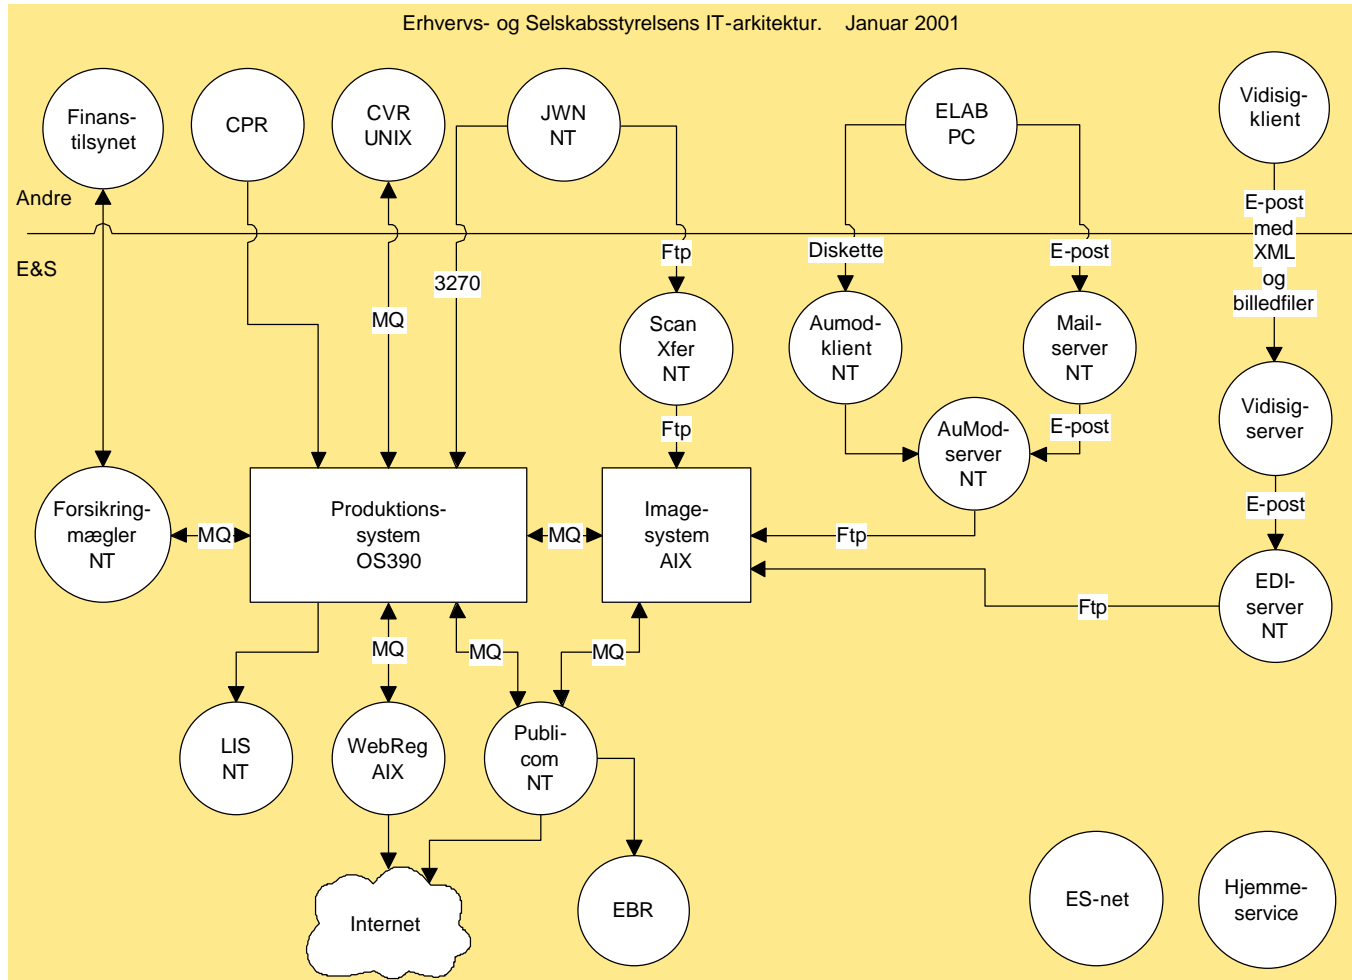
Erhvervs- og Selskabsstyrelsens IT-arkitektur. Januar 2001

Finans-tilsynet

CPR

CVR UNIX

JWN NT

ELAB PC

Vidisig-klient

Andre

E&S

E-post med XML og billedfiler

Ftp

Diskette

E-post

3270

MQ

Scan Xfer NT

Aumod-klient NT

Mail-server NT

Vidisig-server

Ftp

E-post

AuMod-server NT

Forsikring-mægler NT

MQ

Produktions-system OS390

MQ

Image-system AIX

Ftp

E-post

EDI-server NT

Ftp

MQ

MQ

MQ

LIS NT

WebReg AIX

Publi-com NT

Internet

EBR

ES-net

Hjemme-service